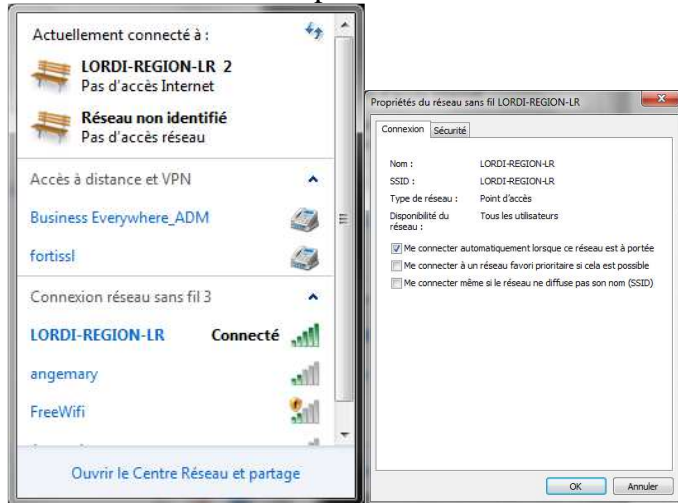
Actuellement connecté à :

LORDI-REGION-LR 2
Pas d'accès Internet

Réseau non identifié
Pas d'accès réseau

Accès à distance et VPN

Business Everywhere_ADM

fortissl

Connexion réseau sans fil 3

LORDI-REGION-LR Connecté

angemary

FreeWifi

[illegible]

Ouvrir le Centre Réseau et partage

Propriétés du réseau sans fil LORDI-REGION-LR

Connexion Sécurité

| Nom : | LORDI-REGION-LR |
|---|---|
| SSID : | LORDI-REGION-LR |
| Type de réseau : | Point d'accès |
| Disponibilité du réseau : | Tous les utilisateurs |

Me connecter automatiquement lorsque ce réseau est à portée

Me connecter à un réseau favori prioritaire si cela est possible

Me connecter même si le réseau ne diffuse pas son nom (SSID)

OK Annuler